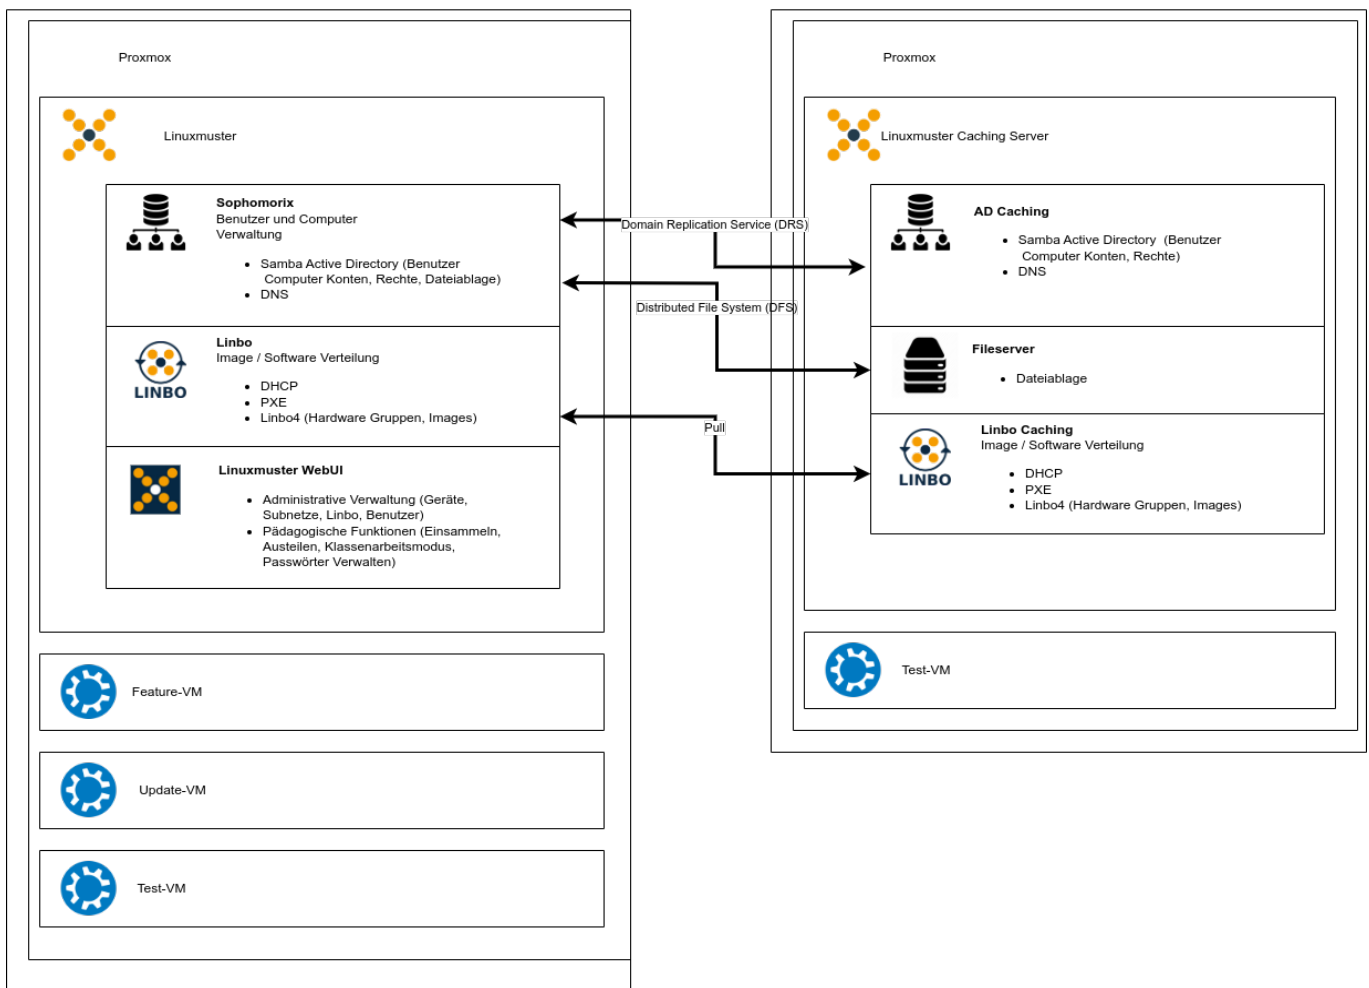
Proxmox

Linuxmuster

**Sophomorix**
Benutzer und Computer Verwaltung

- Samba Active Directory (Benutzer Computer Konten, Rechte, Dateiablage)
- DNS

**Linbo**
Image / Software Verteilung

LINBO

- DHCP
- PXE
- Linbo4 (Hardware Gruppen, Images)

**Linuxmuster WebUI**

- Administrative Verwaltung (Geräte, Subnetze, Linbo, Benutzer)
- Pädagogische Funktionen (Einsammeln, Austeilen, Klassenarbeitsmodus, Passwörter Verwalten)

Feature-VM

Update-VM

Test-VM

Domain Replication Service (DRS)

Distributed File System (DFS)

Pull

Proxmox

Linuxmuster Caching Server

**AD Caching**

- Samba Active Directory (Benutzer Computer Konten, Rechte)
- DNS

**Fileserver**

- Dateiablage

**Linbo Caching**
Image / Software Verteilung

LINBO

- DHCP
- PXE
- Linbo4 (Hardware Gruppen, Images)

Test-VM